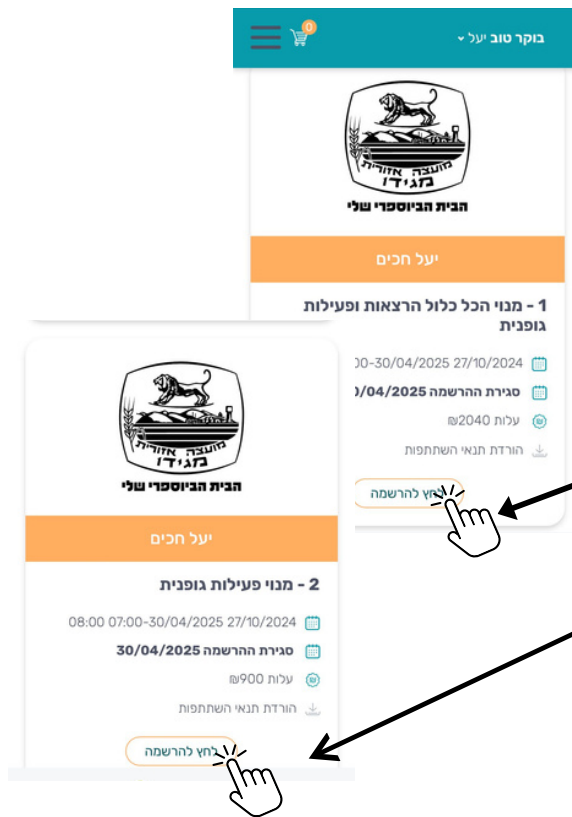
בוקר טוב יעל
0

מועצה אזורית מגידו

הבית הביוספרי שלי

יעל חכים

1 - מנוי הכל כלול הרצאות ופעילות גופנית

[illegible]0-30/04/2025 27/10/2024

סגירת ההרשמה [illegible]0/04/2025

עלות 2040₪

הורדת תנאי השתתפות

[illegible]חץ להרשמה

מועצה אזורית מגידו

הבית הביוספרי שלי

יעל חכים

2 - מנוי פעילות גופנית

08:00 07:00-30/04/2025 27/10/2024

סגירת ההרשמה 30/04/2025

עלות 900₪

הורדת תנאי השתתפות

לחץ להרשמה